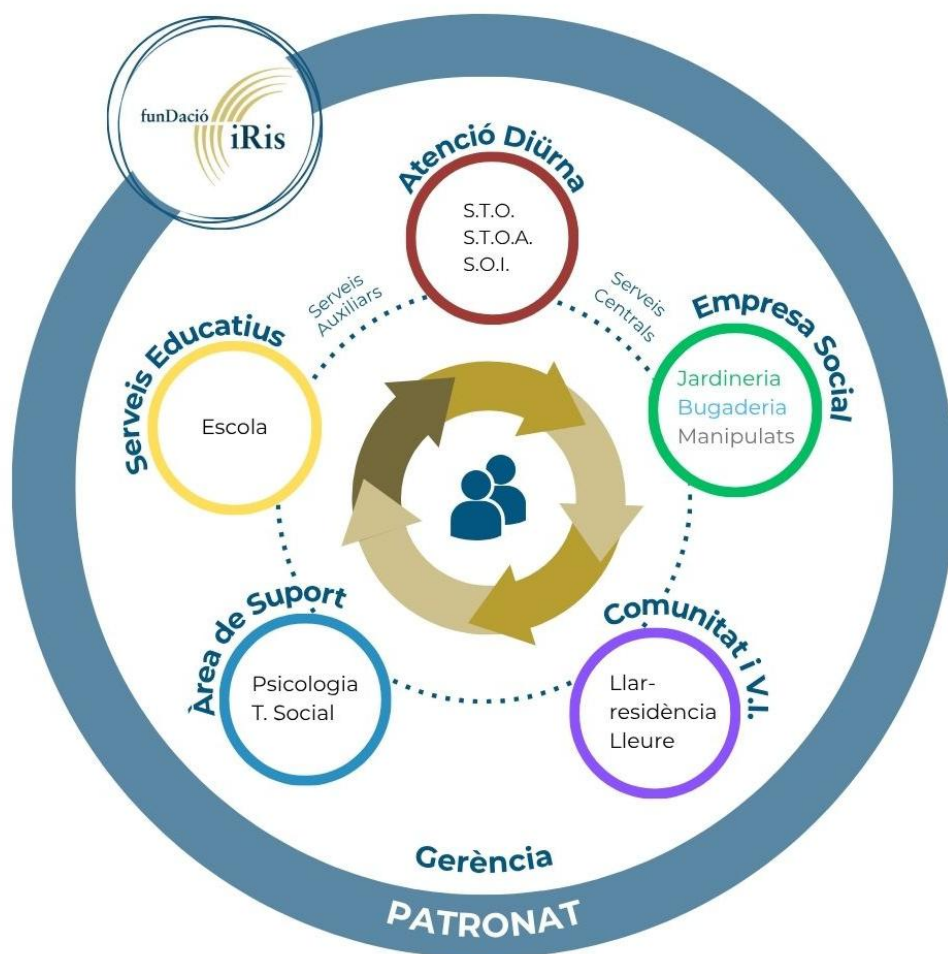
funDació iRis

Atenció Diürna
S.T.O.
S.T.O.A.
S.O.I.

Serveis Auxiliars

Serveis Centrals

Serveis Educatius
Escola

Empresa Social
Jardineria
Bugaderia
Manipulats

Àrea de Suport
Psicologia
T. Social

Comunitat i V.I.
Llar-residència
Lleure

Gerència

PATRONAT